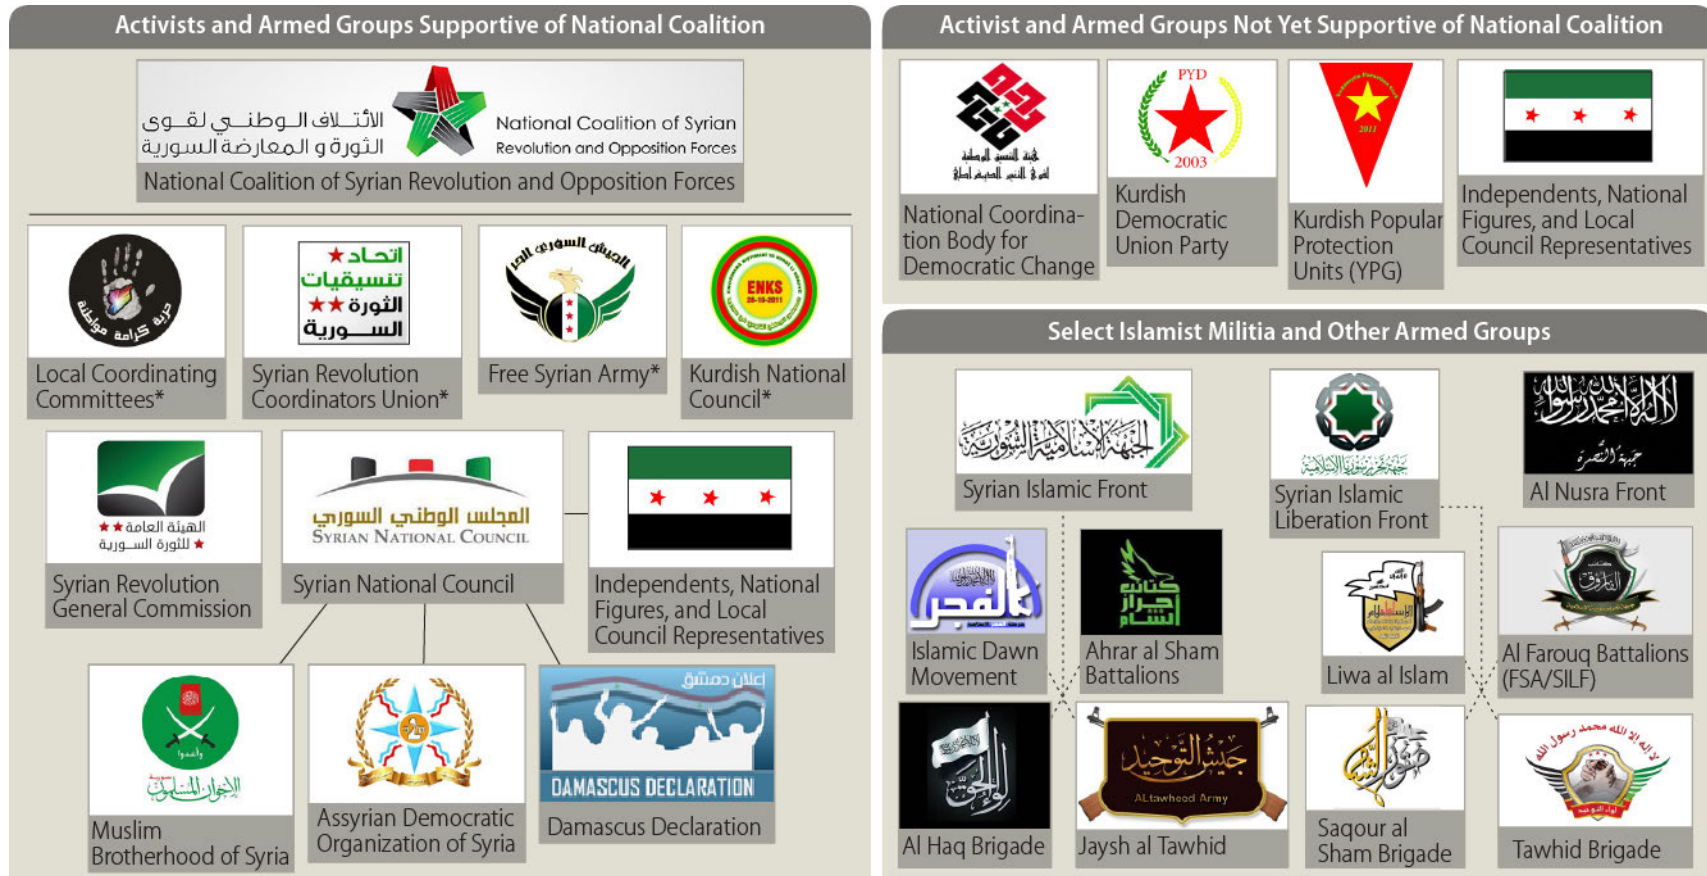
Activists and Armed Groups Supportive of National Coalition

الائتلاف الوطني لقوى الثورة و المعارضة السورية
National Coalition of Syrian Revolution and Opposition Forces

National Coalition of Syrian Revolution and Opposition Forces

حرية كرامة مواطنة
Local Coordinating Committees*

اتحاد تنسيقيات الثورة السورية
Syrian Revolution Coordinators Union*

الجيش السوري الحر
Free Syrian Army*

ENKS 26-10-2011
Kurdish National Council*

الهيئة العامة للثورة السورية
Syrian Revolution General Commission

المجلس الوطني السوري
Syrian National Council
Syrian National Council

Independents, National Figures, and Local Council Representatives

وأعدوا
الإخوان المسلمون
Muslim Brotherhood of Syria

Assyrian Democratic Organization of Syria

إعلان دمشق
DAMASCUS DECLARATION
Damascus Declaration

Activist and Armed Groups Not Yet Supportive of National Coalition

هيئة التنسيق الوطنية
National Coordination Body for Democratic Change

PYD
2003
Kurdish Democratic Union Party

2011
Kurdish Popular Protection Units (YPG)

Independents, National Figures, and Local Council Representatives

Select Islamist Militia and Other Armed Groups

الجبهة الإسلامية السورية
Syrian Islamic Front

جبهة تحرير سوريا الإسلامية
Syrian Islamic Liberation Front

لا إله إلا الله محمد رسول الله
جبهة النصرة
Al Nusra Front

الفجر
Islamic Dawn Movement

كتائب أحرار الشام
Ahrar al Sham Battalions

Liwa al Islam

الفاروق
Al Farouq Battalions (FSA/SILF)

الحق
Al Haq Brigade

جيش التوحيد
ALtawheed Army
Jaysh al Tawhid

صقور الشام
Saqour al Sham Brigade

لا إله إلا الله محمد رسول الله
لواء التوحيد
Tawhid Brigade